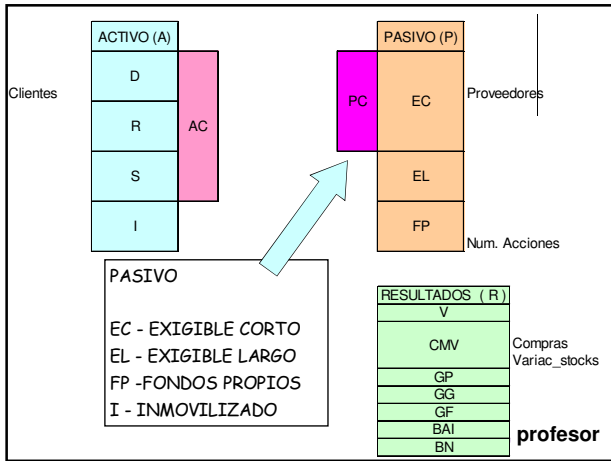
ACTIVO (A)

Clientes

D

R

S

I

AC

PASIVO (P)

PC

EC

Proveedores

EL

FP

Num. Acciones

PASIVO

EC - EXIGIBLE CORTO
EL - EXIGIBLE LARGO
FP -FONDOS PROPIOS
I - INMOVILIZADO

| RESULTADOS ( R ) |
|---|
| V |
| CMV |
| GP |
| GG |
| GF |
| BAI |
| BN |

Compras
Variac_stocks

profesor